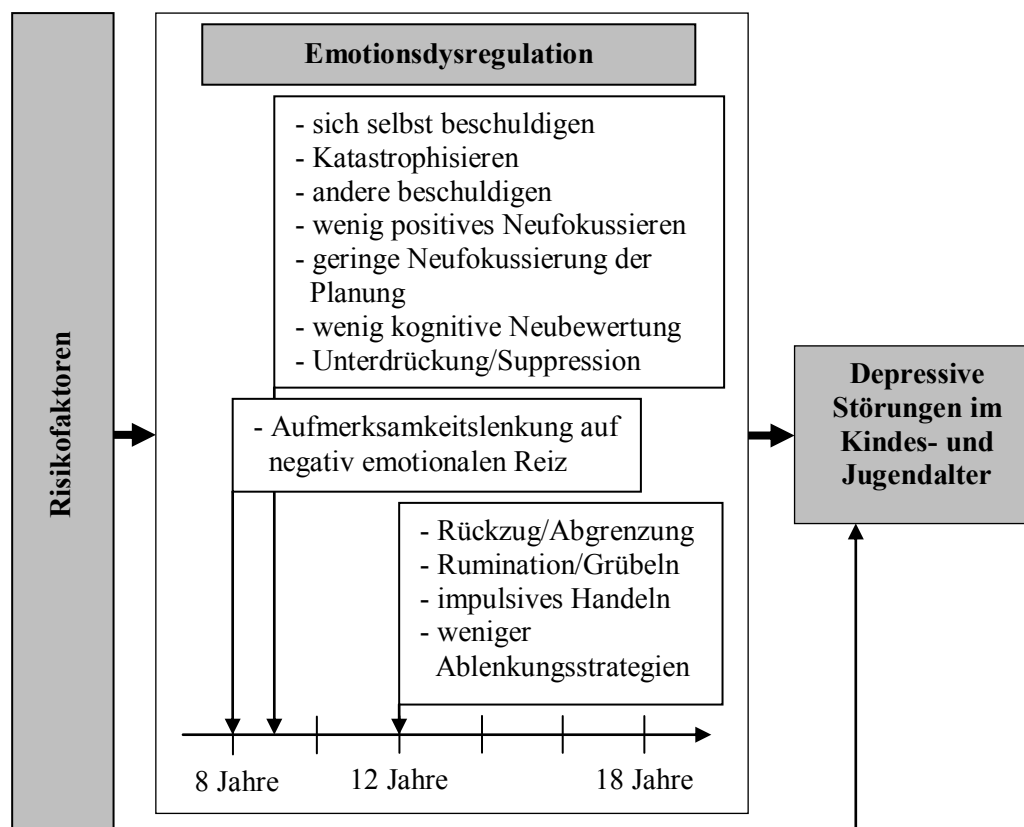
Risikofaktoren

Emotionsdysregulation

- sich selbst beschuldigen
- Katastrophisieren
- andere beschuldigen
- wenig positives Neufokussieren
- geringe Neufokussierung der Planung
- wenig kognitive Neubewertung
- Unterdrückung/Suppression

- Aufmerksamkeitslenkung auf negativ emotionalen Reiz

- Rückzug/Abgrenzung
- Rumination/Grübeln
- impulsives Handeln
- weniger Ablenkungsstrategien

8 Jahre

12 Jahre

18 Jahre

Depressive Störungen im Kindes- und Jugendalter